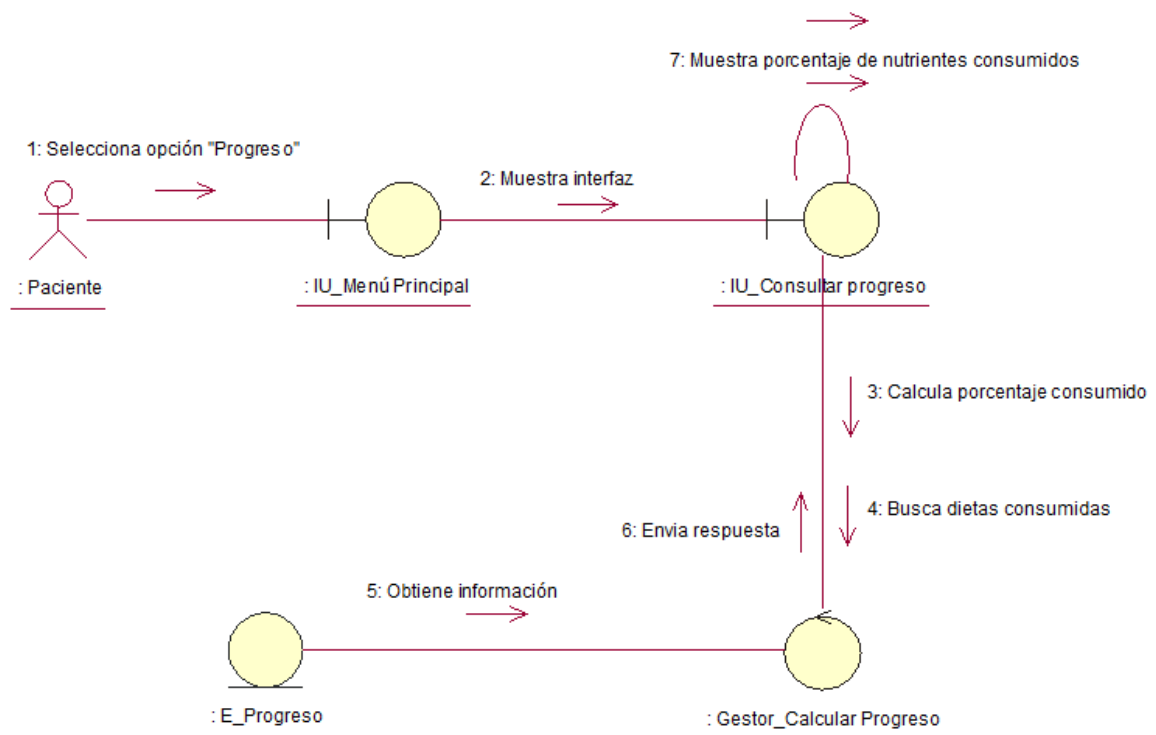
7: Muestra porcentaje de nutrientes consumidos

1: Selecciona opción "Progreso"

2: Muestra interfaz

: Paciente

: IU_Menú Principal

: IU_Consultar progreso

3: Calcula porcentaje consumido

4: Busca dietas consumidas

6: Envia respuesta

5: Obtiene información

: E_Progreso

: Gestor_Calcular Progreso